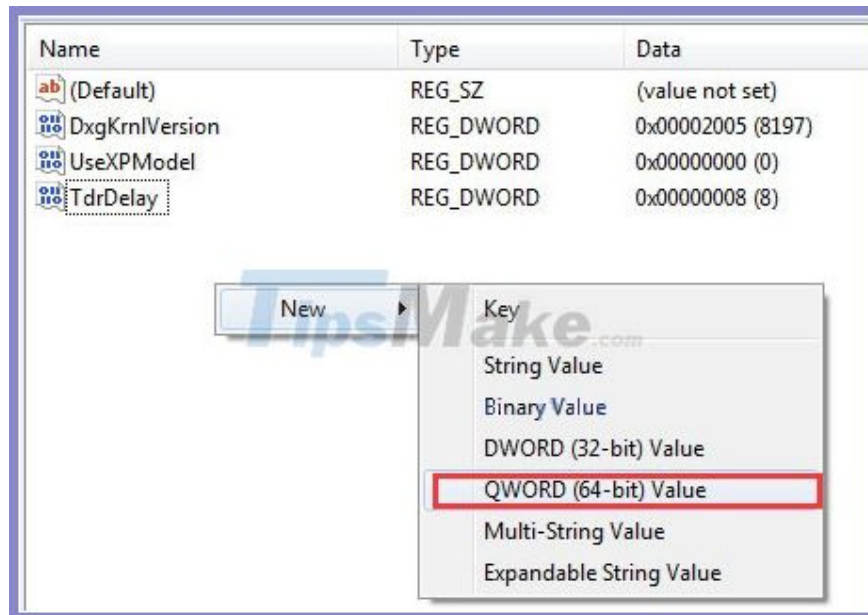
| Name | Type | Data |
|---|---|---|
| ab (Default) | REG_SZ | (value not set) |
| DxgKrnlVersion | REG_DWORD | 0x00002005 (8197) |
| UseXPModel | REG_DWORD | 0x00000000 (0) |
| TdrDelay | REG_DWORD | 0x00000008 (8) |

TipsMake.com

New

Key
String Value
Binary Value
DWORD (32-bit) Value
QWORD (64-bit) Value
Multi-String Value
Expandable String Value